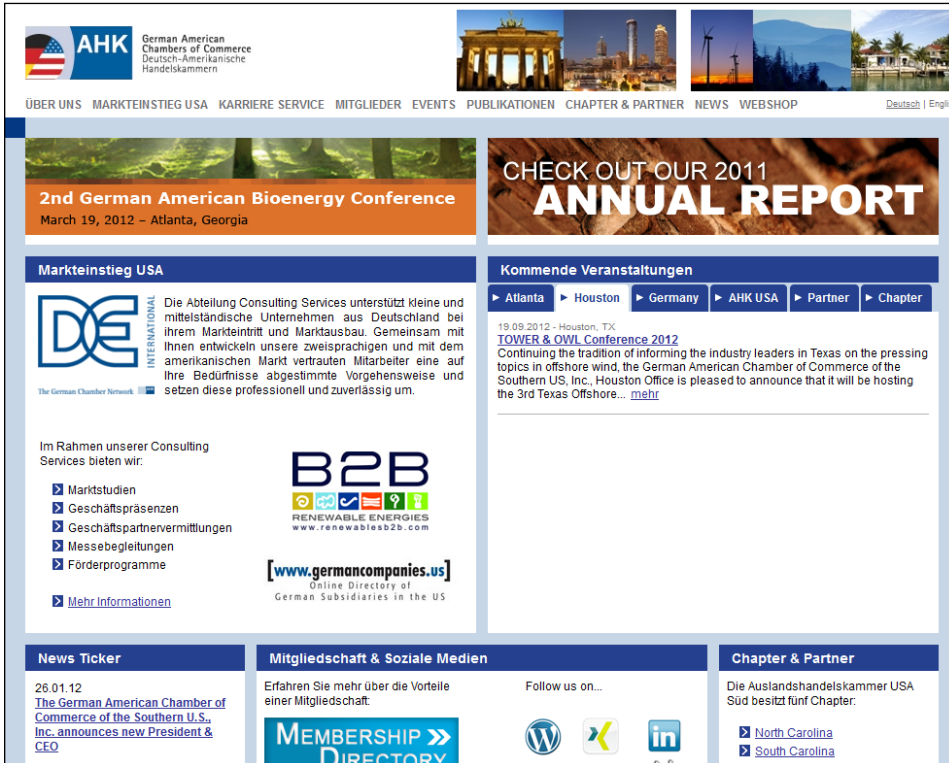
AHK German American Chambers of Commerce Deutsch-Amerikanische Handelskammern

ÜBER UNS MARKTEINSTIEG USA KARRIERE SERVICE MITGLIEDER EVENTS PUBLIKATIONEN CHAPTER & PARTNER NEWS WEBSHOP

Deutsch | Engli

2nd German American Bioenergy Conference
March 19, 2012 – Atlanta, Georgia

CHECK OUT OUR 2011
ANNUAL REPORT

Markteinstieg USA

DE INTERNATIONAL
The German Chamber Network

Die Abteilung Consulting Services unterstützt kleine und mittelständische Unternehmen aus Deutschland bei ihrem Markteintritt und Marktausbau. Gemeinsam mit Ihnen entwickeln unsere zweisprachigen und mit dem amerikanischen Markt vertrauten Mitarbeiter eine auf Ihre Bedürfnisse abgestimmte Vorgehensweise und setzen diese professionell und zuverlässig um.

Im Rahmen unserer Consulting Services bieten wir:

Marktstudien
Geschäftspräsenzen
Geschäftspartnervermittlungen
Messebegleitungen
Förderprogramme

Mehr Informationen

B2B
RENEWABLE ENERGIES
www.renewablesb2b.com

[www.germancompanies.us]
Online Directory of
German Subsidiaries in the US

Kommende Veranstaltungen

Atlanta | Houston | Germany | AHK USA | Partner | Chapter

19.09.2012 - Houston, TX
TOWER & OWL Conference 2012
Continuing the tradition of informing the industry leaders in Texas on the pressing topics in offshore wind, the German American Chamber of Commerce of the Southern US, Inc., Houston Office is pleased to announce that it will be hosting the 3rd Texas Offshore... mehr

News Ticker

26.01.12
The German American Chamber of Commerce of the Southern U.S., Inc. announces new President & CEO

Mitgliedschaft & Soziale Medien

Erfahren Sie mehr über die Vorteile einer Mitgliedschaft:

MEMBERSHIP DIRECTORY

Follow us on...

Chapter & Partner

Die Auslandshandelskammer USA Süd besitzt fünf Chapter:

North Carolina
South Carolina